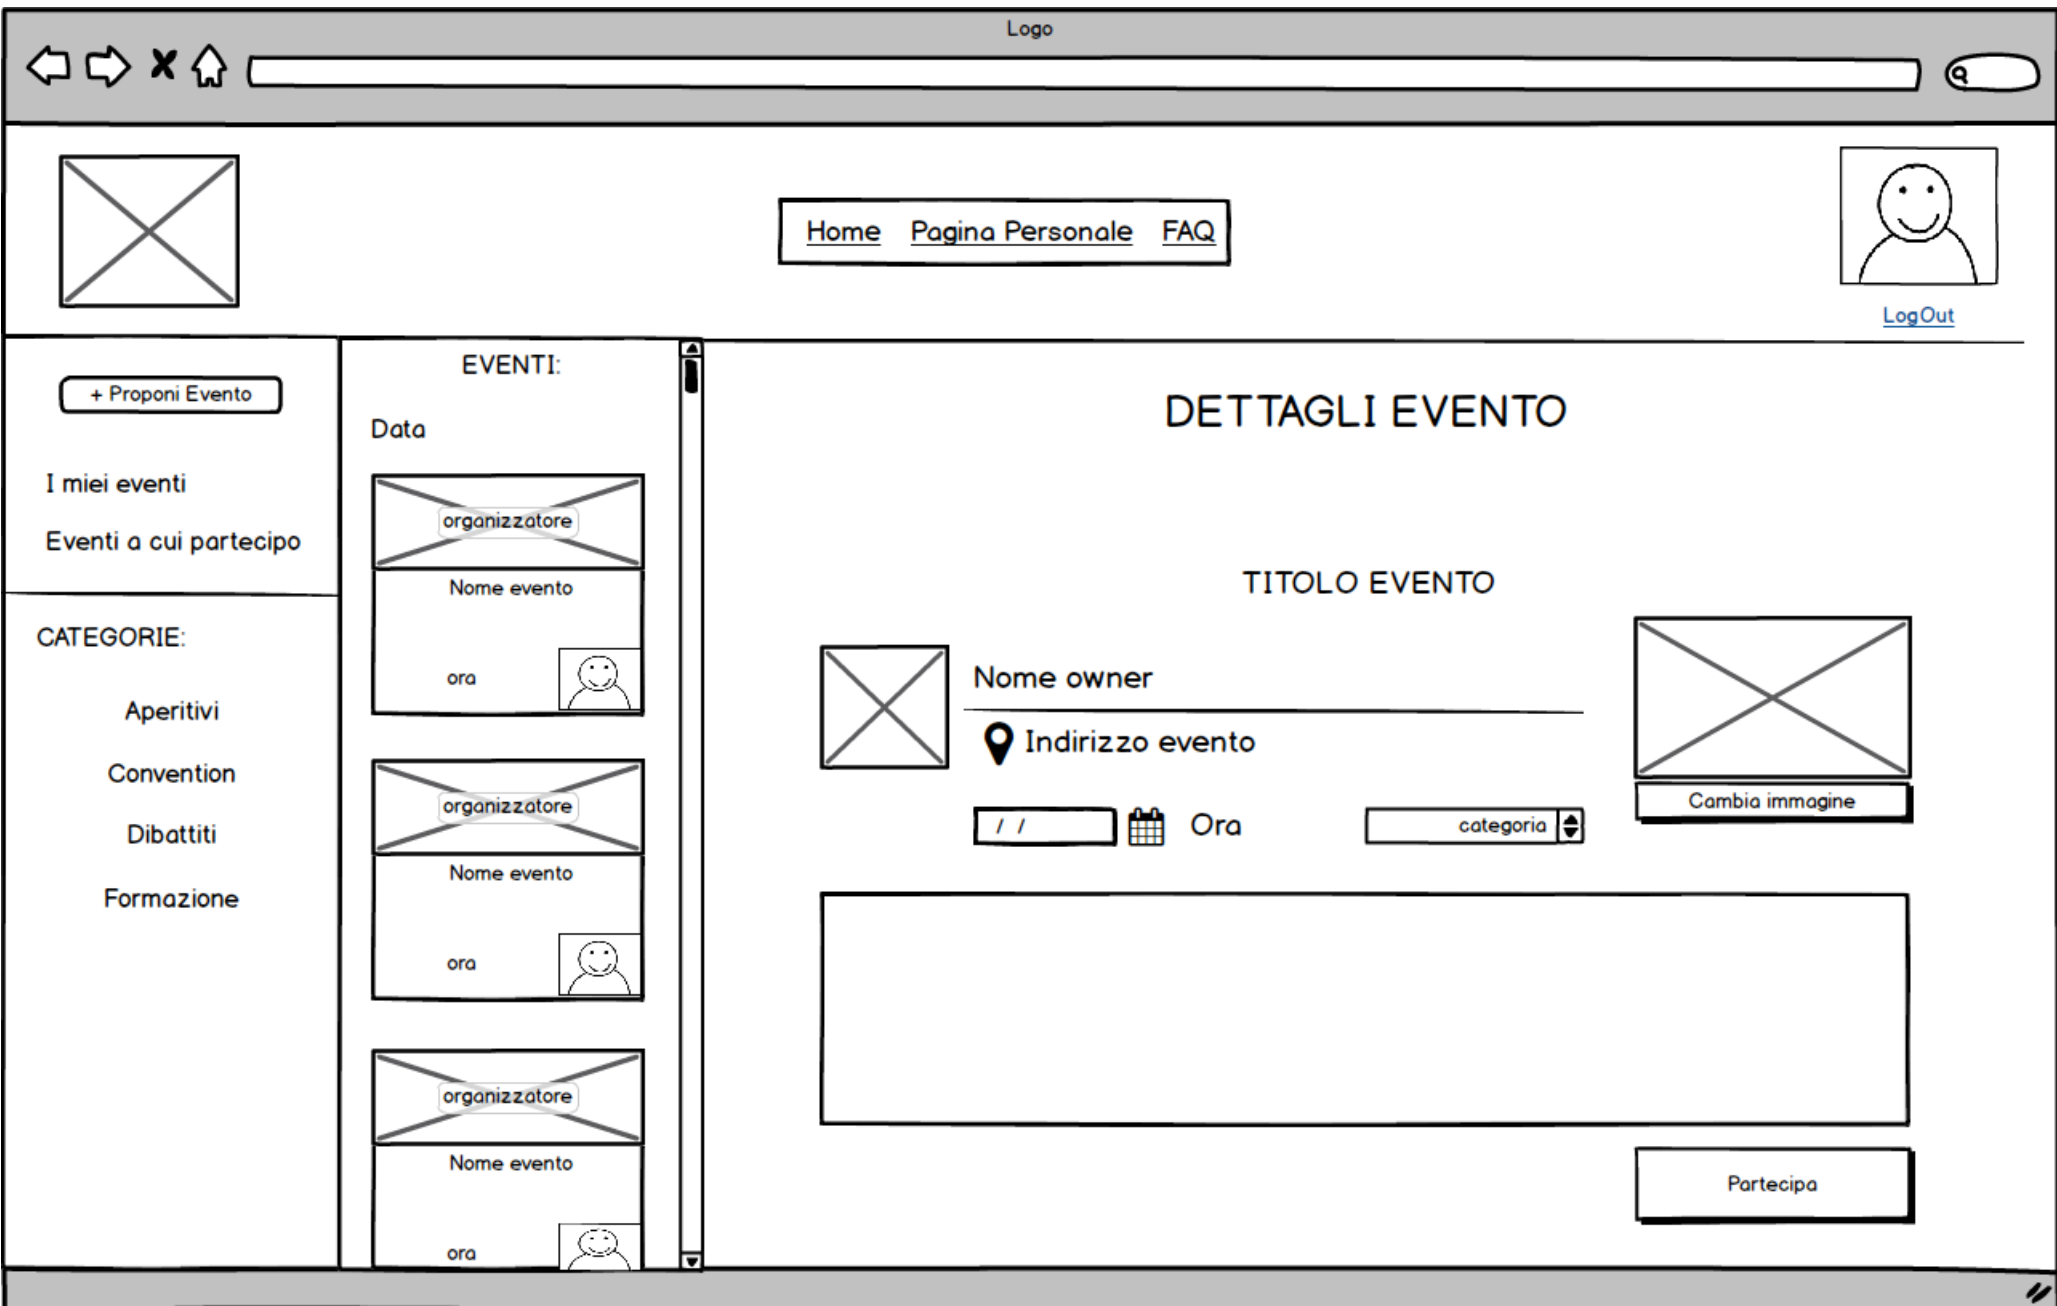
Logo

Home Pagina Personale FAQ

LogOut

+ Proponi Evento

I miei eventi

Eventi a cui partecipo

CATEGORIE:

Aperitivi

Convention

Dibattiti

Formazione

EVENTI:

Data

organizzatore
Nome evento
ora

organizzatore
Nome evento
ora

organizzatore
Nome evento
ora

DETTAGLI EVENTO

TITOLO EVENTO

Nome owner

Indirizzo evento

/ /

Ora

categoria

Cambia immagine

Partecipa